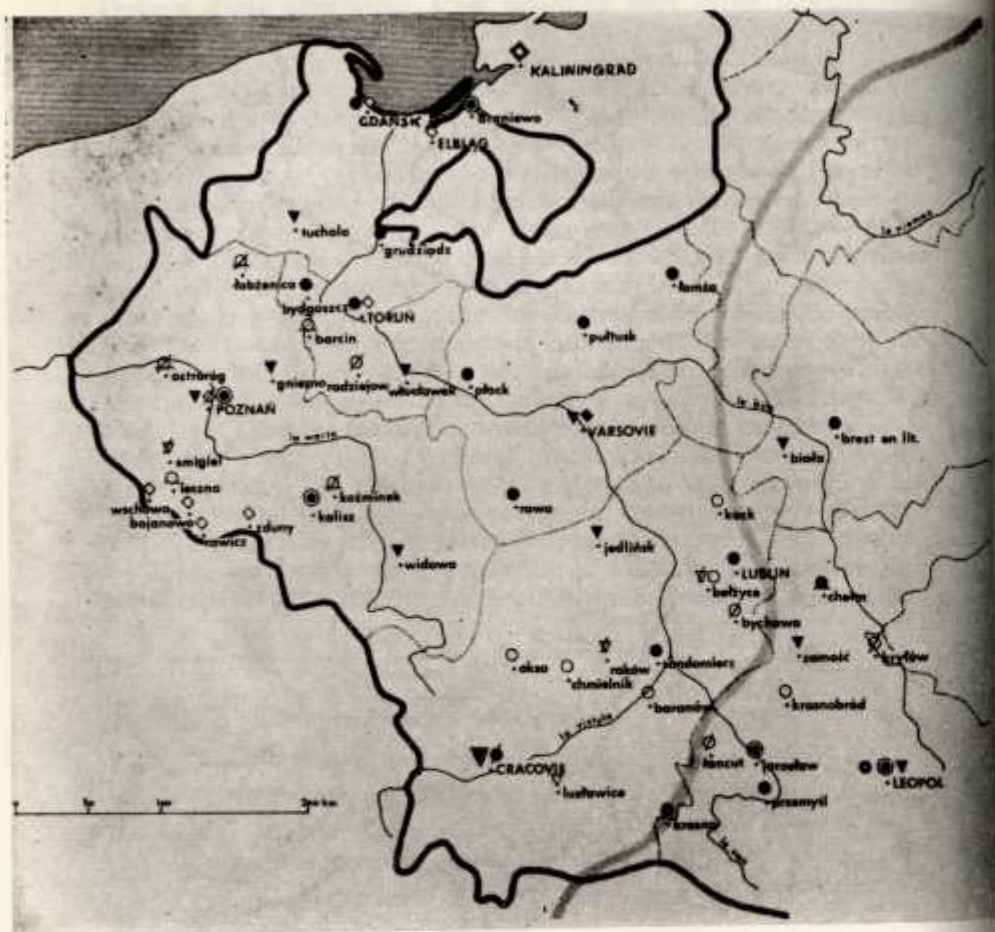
KALININGRAD
GDAŃSK
braniewo
ELBLĄG
la niemen
tuchola
grudziądz
łobżenica
łomża
bydgoszcz
TORUŃ
barcin
pułtusk
ostroróg
gniezno
radziejów
włocławek
płock
POZNAŃ
la bug
VARSOVIE
brest en lit.
la warta
biała
śmigiel
leszno
koźminek
kalisz
wschowa
bojanowo
rawicz
zduny
rawa
kock
widawa
jedlińsk
LUBLIN
bełżyce
chełm
bychawa
zamość
chmielnik
raków
sandomierz
hrubieszów
oksa
baranów
krasnobród
la vistule
łańcut
jarosław
LEOPOL
CRACOVIE
przemyśl
łuszowice
krosno
la san
0
100
200
300 km